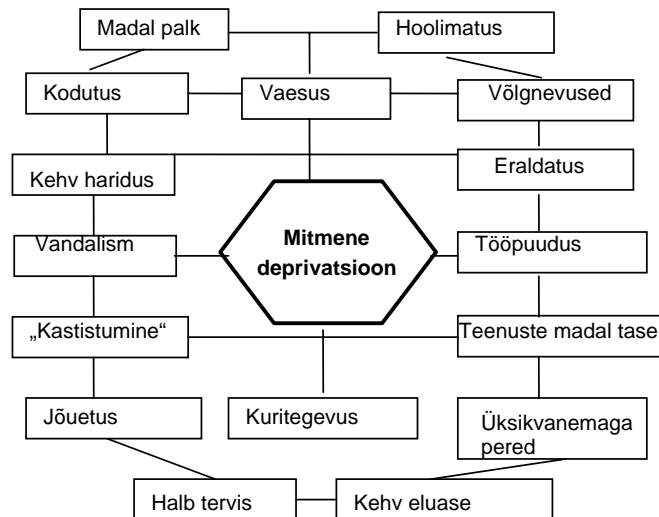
Madal palk
Hoolimatus
Kodutus
Vaesus
Võlgnevused
Kehv haridus
Eraldatus
Vandalism
Mitmene deprivatsioon
Tööpuudus
„Kastistumine“
Teenuste madal tase
Jõuetus
Kuritegevus
Üksikvanemaga pered
Halb tervis
Kehv eluase